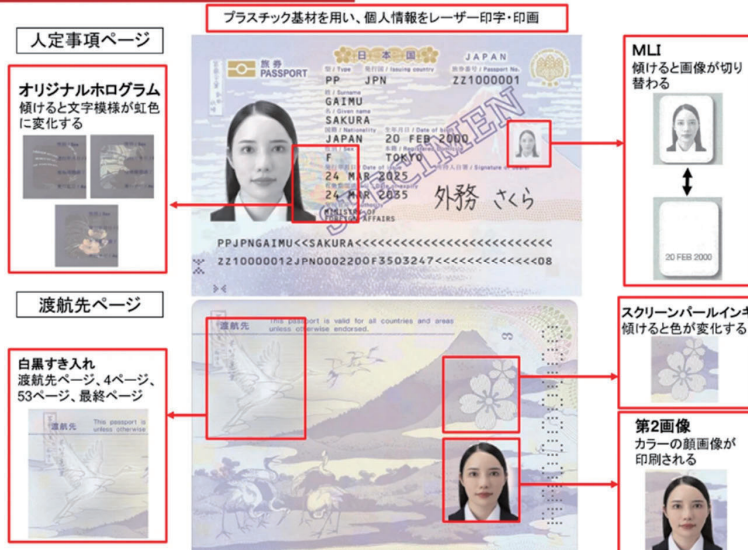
プラスチック基材を用い、個人情報をレーザー印字・印画

人定事項ページ

オリジナルホログラム
傾けると文字模様が虹色に変化する

日本国 JAPAN
旅券 PASSPORT
PP JPN TZ1000001
GAIMU
SAKURA
JAPAN 20 FEB 2000
F TOKYO
24 MAR 2025
24 MAR 2035
MINISTRY OF FOREIGN AFFAIRS
SPECIMEN
外務 さくら

PPJPNGAIMU<<SAKURA<<<<<<<<<<<<<<<<<<<<<<<<<
TZ10000012JPN0002200F3503247<<<<<<<<<<<<<08

MLI
傾けると画像が切り替わる

20 FEB 2000

渡航先ページ

渡航先
This passport is valid for all countries and areas unless otherwise endorsed.

白黒すき入れ
渡航先ページ、4ページ、53ページ、最終ページ

渡航先
This passport is unless otherwise

スクリーンパールインキ
傾けると色が変化する

第2画像
カラーの顔画像が印刷される